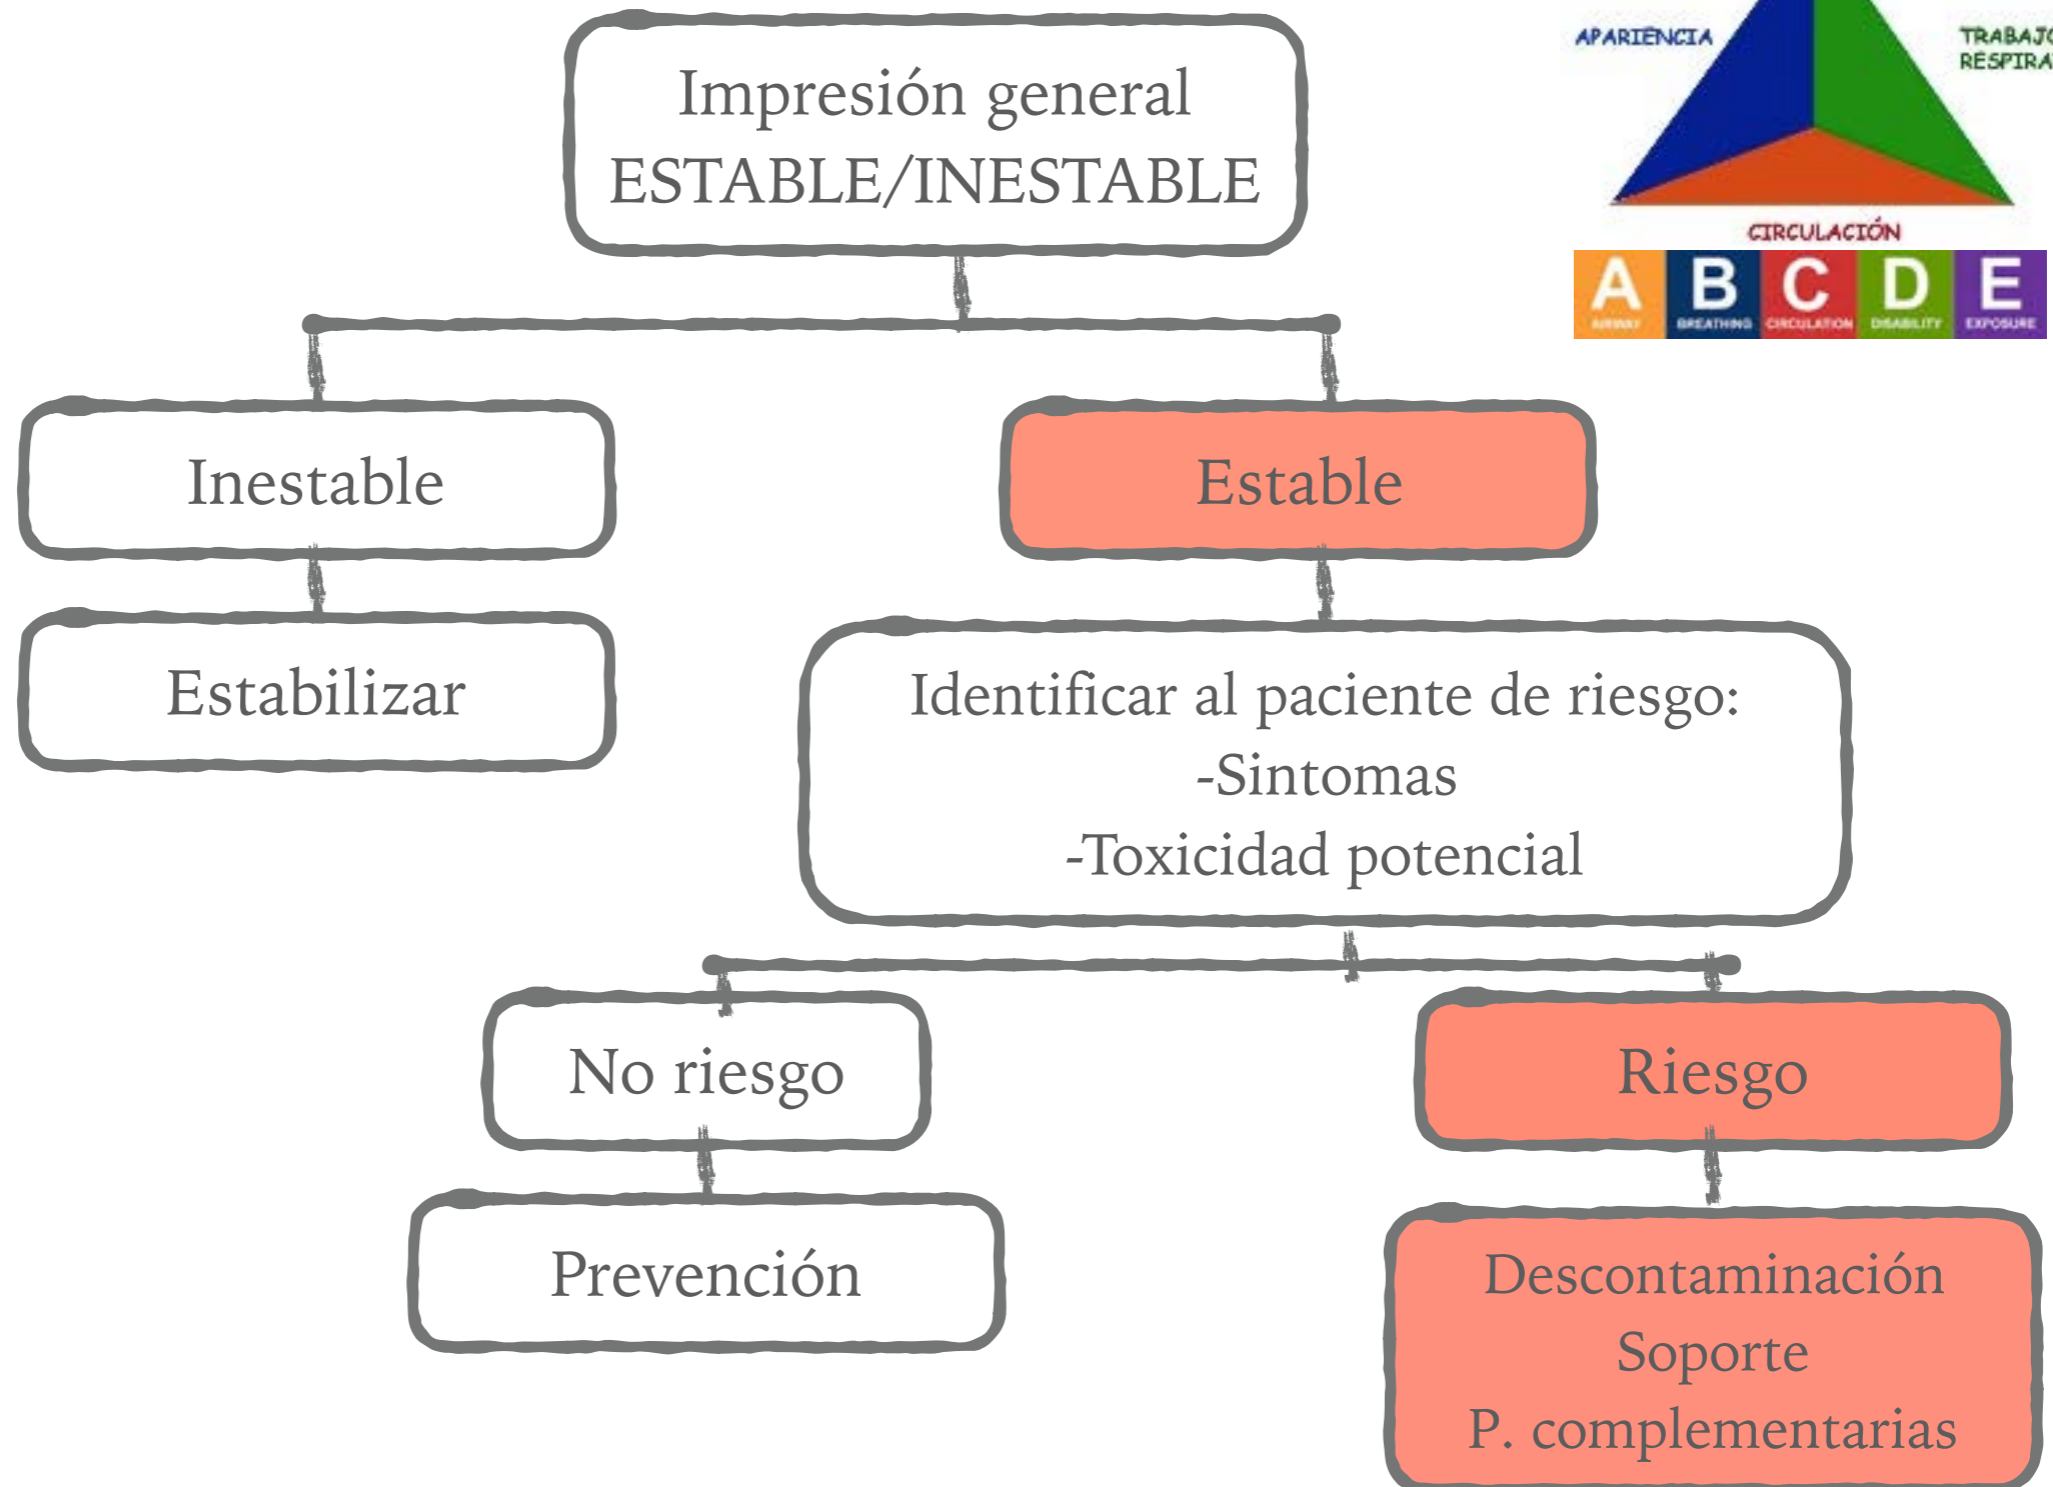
Impresión general
ESTABLE/INESTABLE

APARIENCIA

TRABAJO RESPIRA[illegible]

CIRCULACIÓN

A AIRWAY
B BREATHING
C CIRCULATION
D DISABILITY
E EXPOSURE

Inestable

Estable

Estabilizar

Identificar al paciente de riesgo:
-Sintomas
-Toxicidad potencial

No riesgo

Riesgo

Prevención

Descontaminación
Soporte
P. complementarias